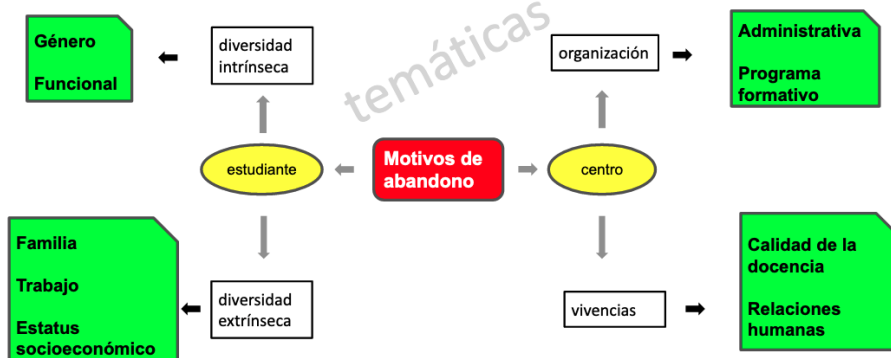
Género

Funcional

diversidad intrínseca

temáticas

organización

Administrativa

Programa formativo

estudiante

Motivos de abandono

centro

Familia

Trabajo

Estatus socioeconómico

diversidad extrínseca

vivencias

Calidad de la docencia

Relaciones humanas